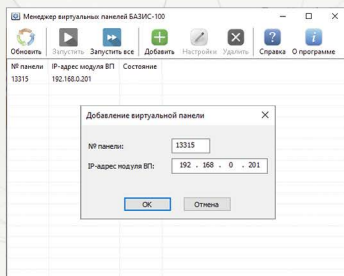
Менеджер виртуальных панелей БАЗИС-100

Обновить
Запустить
Запустить все
Добавить
Настройки
Удалить
Справка
О программе

| № панели | IP-адрес модуля ВП | Состояние |
|---|---|---|
| 13315 | 192.168.0.201 | |

Добавление виртуальной панели

№ панели: 13315

IP-адрес модуля ВП: 192 . 168 . 0 . 201

OK
Отмена